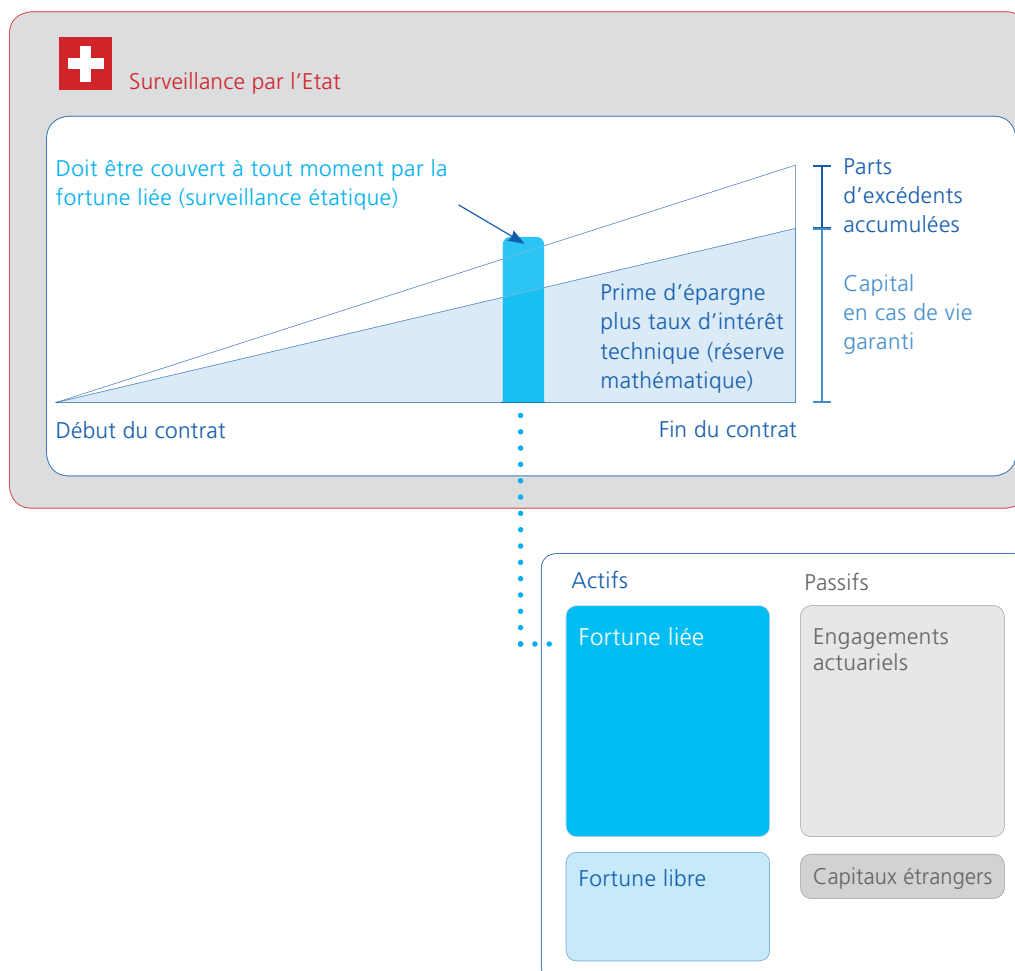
Surveillance par l’Etat

Doit être couvert à tout moment par la fortune liée (surveillance étatique)

Parts d’excédents accumulées

Capital en cas de vie garanti

Prime d’épargne plus taux d’intérêt technique (réserve mathématique)

Début du contrat

Fin du contrat

Actifs

Passifs

Fortune liée

Engagements actuariels

Fortune libre

Capitaux étrangers